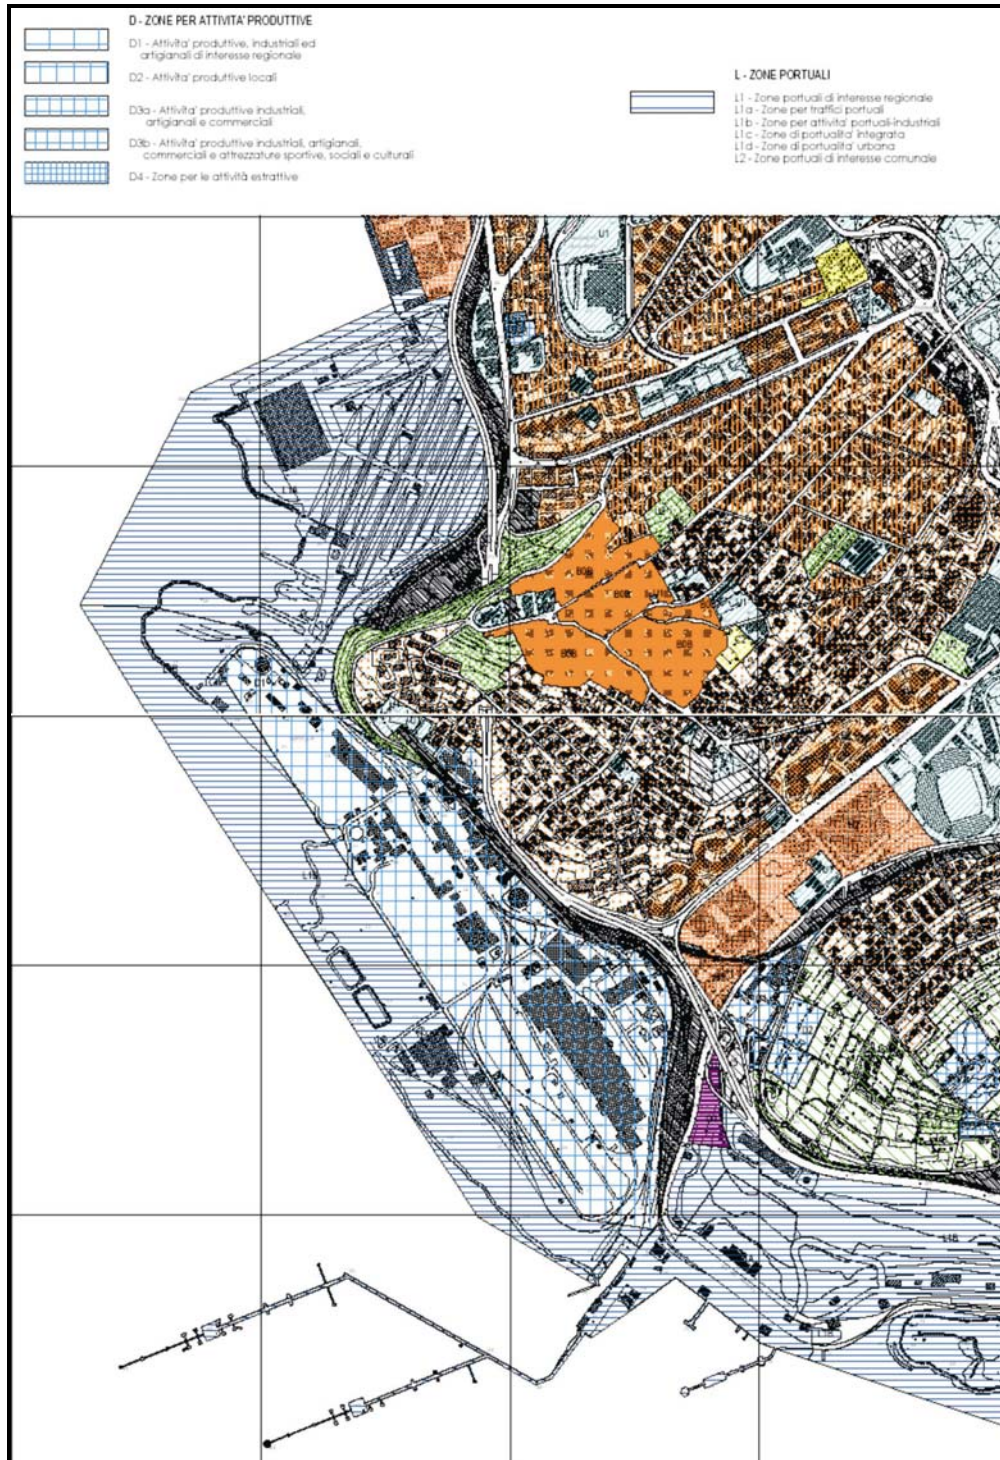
D - ZONE PER ATTIVITA' PRODUTTIVE

D1 - Attivita' produttive, industriali ed artigianali di interesse regionale

D2 - Attivita' produttive locali

D3a - Attivita' produttive industriali, artigianali e commerciali

D3b - Attivita' produttive industriali, artigianali, commerciali e attrezzature sportive, sociali e culturali

D4 - Zone per le attività estrattive

L - ZONE PORTUALI

L1 - Zone portuali di interesse regionale
L1a - Zone per traffici portuali
L1b - Zone per attivita' portuali-industriali
L1c - Zone di portualita' integrata
L1d - Zone di portualita' urbana
L2 - Zone portuali di interesse comunale

L1

B0B

B0B

B0B

B0B

L1b

L1b